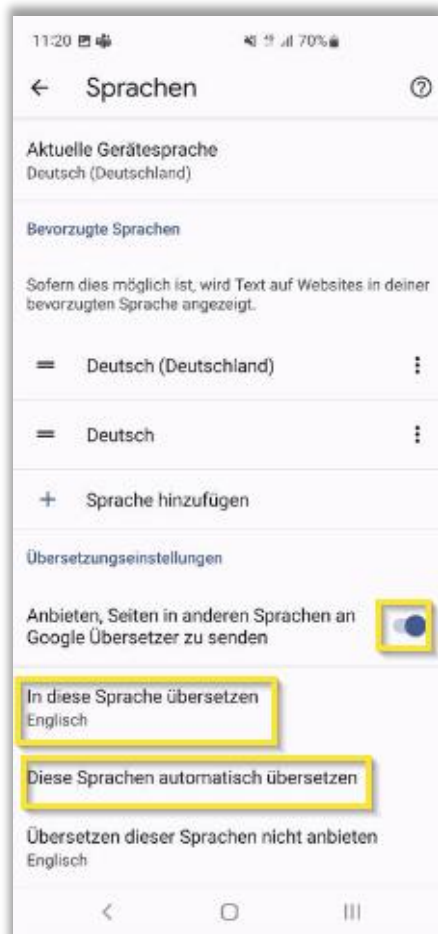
11:20 70%

← Sprachen

Aktuelle Gerätesprache
Deutsch (Deutschland)

Bevorzugte Sprachen

Sofern dies möglich ist, wird Text auf Websites in deiner bevorzugten Sprache angezeigt.

Deutsch (Deutschland)

Deutsch

+ Sprache hinzufügen

Übersetzungseinstellungen

Anbieten, Seiten in anderen Sprachen an Google Übersetzer zu senden

In diese Sprache übersetzen
Englisch

Diese Sprachen automatisch übersetzen

Übersetzen dieser Sprachen nicht anbieten
Englisch